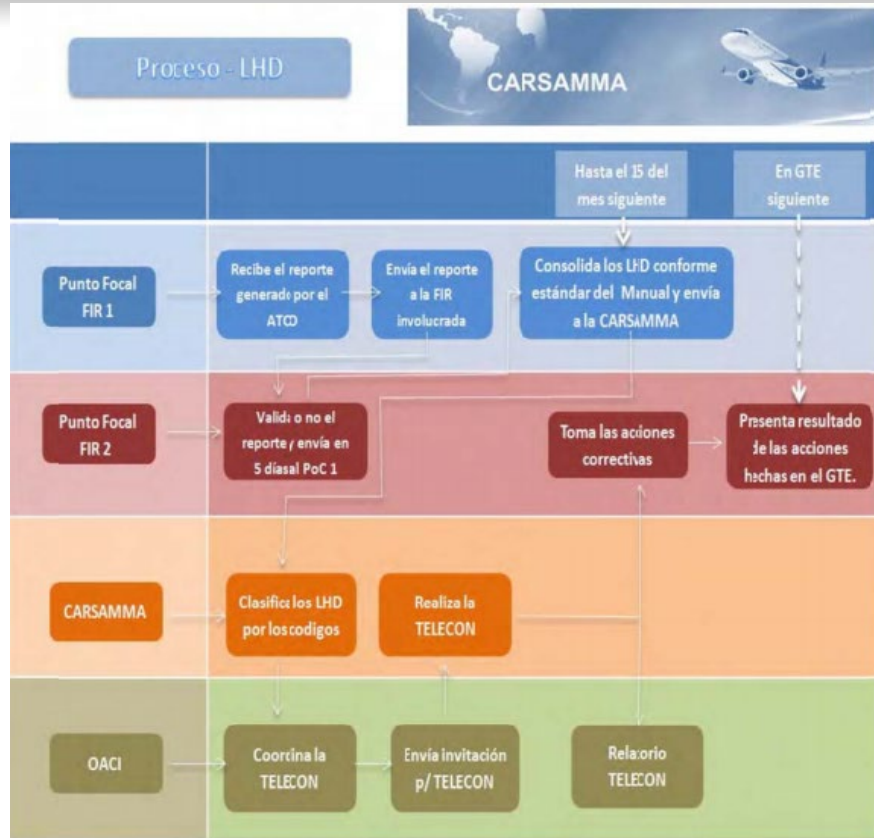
Proceso - LHD

CARSAMMA

Hasta el 15 del mes siguiente

En GTE siguiente

Punto Focal FIR 1

Recibe el reporte generado por el ATCO

Envía el reporte a la FIR involucrada

Consolida los LHD conforme estándar del Manual y envía a la CARSAMMA

Punto Focal FIR 2

Valida o no el reporte y envía en 5 días al PoC 1

Toma las acciones correctivas

Presenta resultado de las acciones hechas en el GTE.

CARSAMMA

Clasifica los LHD por los codigos

Realiza la TELECON

OACI

Coordina la TELECON

Envía invitación p/ TELECON

Relatorio TELECON